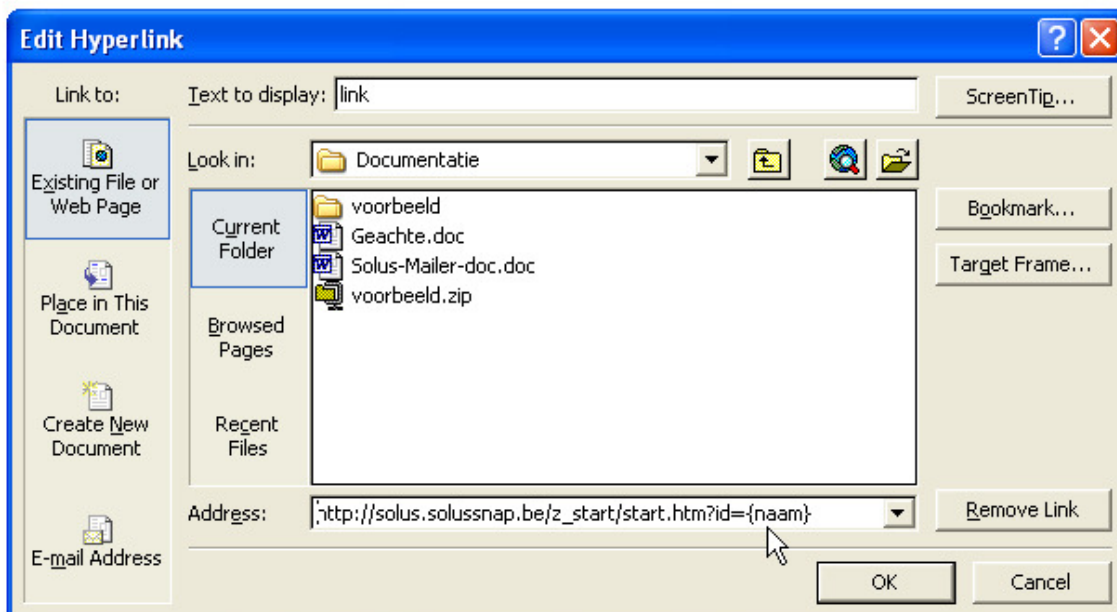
Edit Hyperlink

Link to:

Existing File or Web Page

Place in This Document

Create New Document

E-mail Address

Text to display: link

ScreenTip...

Look in: Documentatie

Current Folder

Browsed Pages

Recent Files

voorbeeld
Geachte.doc
Solus-Mailer-doc.doc
voorbeeld.zip

Bookmark...

Target Frame...

Address: http://solus.solussnap.be/z_start/start.htm?id={naam}

Remove Link

OK

Cancel